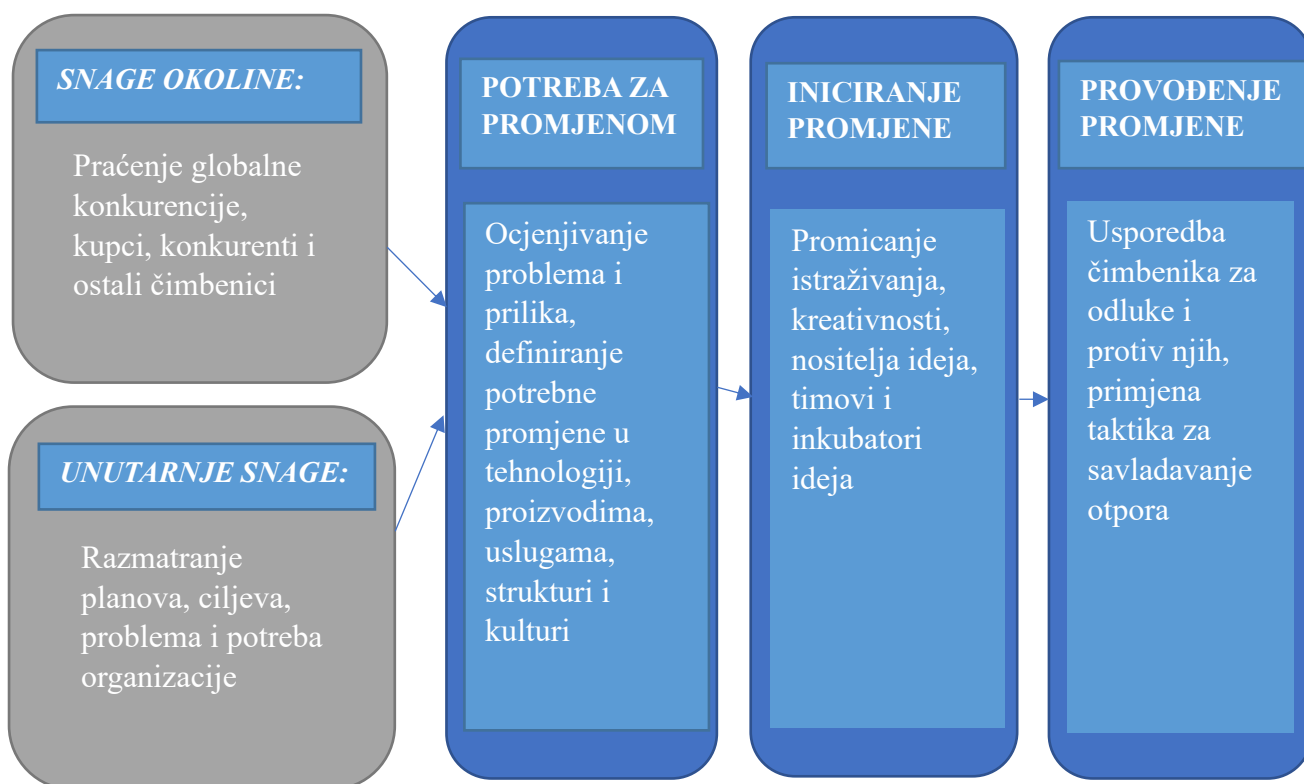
SNAGE OKOLINE:

Praćenje globalne konkurencije, kupci, konkurenti i ostali čimbenici

UNUTARNJE SNAGE:

Razmatranje planova, ciljeva, problema i potreba organizacije

POTREBA ZA PROMJENOM

Ocjenjivanje problema i prilika, definiranje potrebne promjene u tehnologiji, proizvodima, uslugama, strukturi i kulturi

INICIRANJE PROMJENE

Promicanje istraživanja, kreativnosti, nositelja ideja, timovi i inkubatori ideja

PROVOĐENJE PROMJENE

Usporedba čimbenika za odluke i protiv njih, primjena taktika za savladavanje otpora